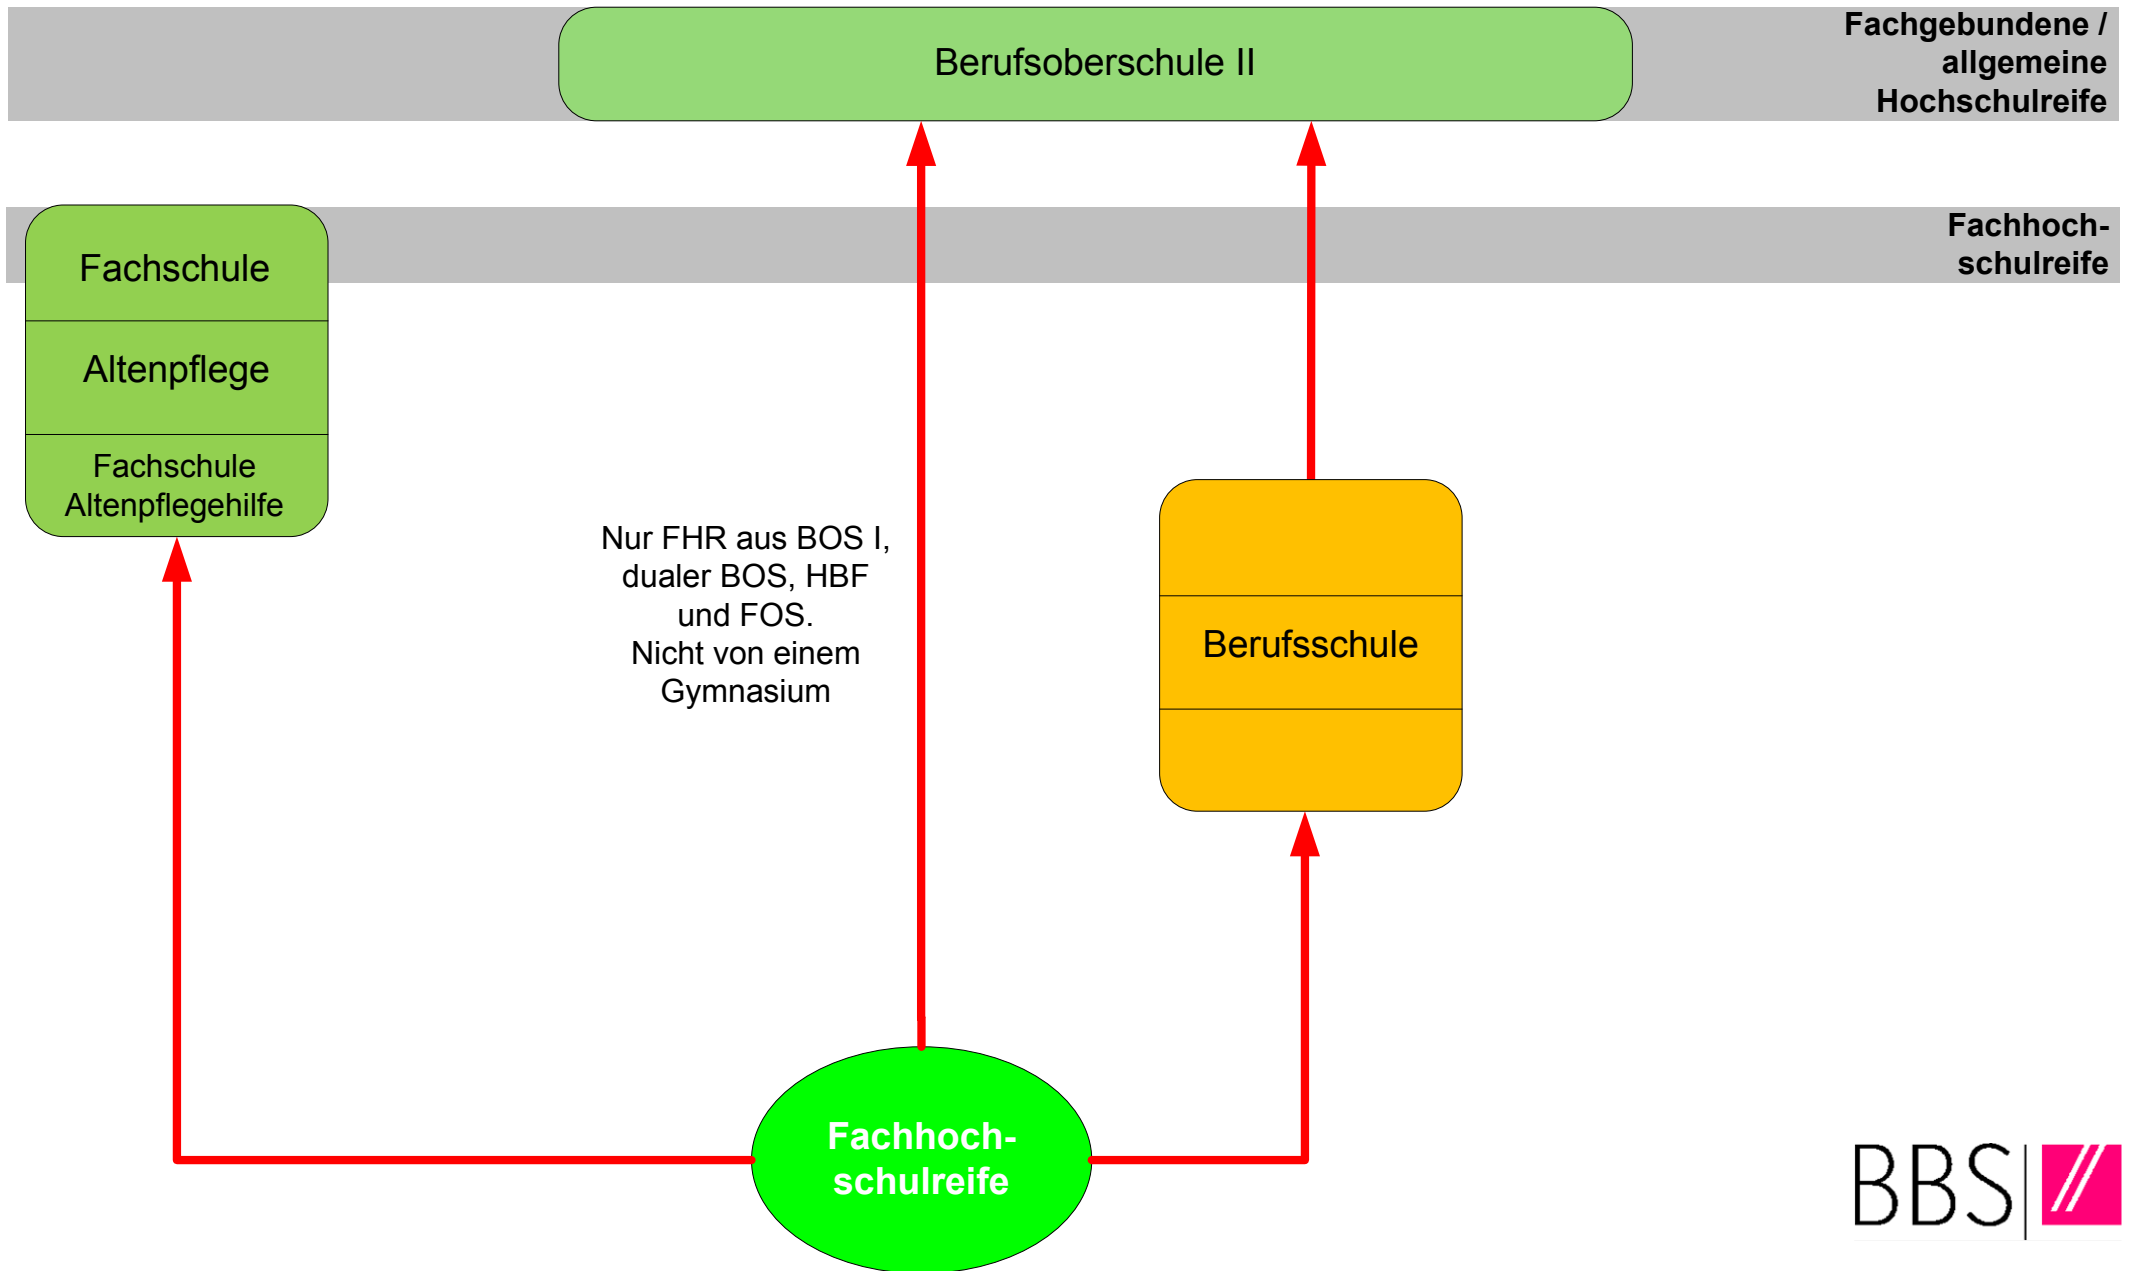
Berufsoberschule II

Fachgebundene / allgemeine Hochschulreife

Fachschule

Altenpflege

Fachschule Altenpflegehilfe

Fachhochschulreife

Nur FHR aus BOS I, dualer BOS, HBF und FOS.
Nicht von einem Gymnasium

Berufsschule

Fachhochschulreife

BBS //